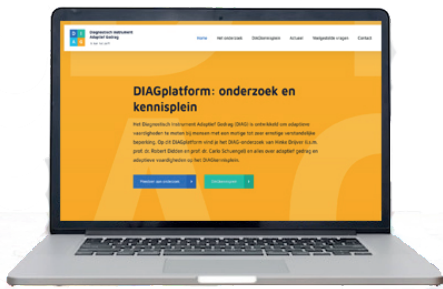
Diagnostisch Instrument Adaptief Gedrag

Home Het onderzoek DIAGkennisplein Actueel Veelgestelde vragen Contact

DIAGplatform: onderzoek en kennisplein

Het Diagnostisch Instrument Adaptief Gedrag (DIAG) is ontwikkeld om adaptieve vaardigheden te meten bij mensen met een matige tot zeer ernstige verstandelijke beperking. Op dit DIAGplatform vind je het DIAG-onderzoek van Hieke Drijver (o.l.v. prof. dr. Robert Didden en prof. dr. Carlo Schuengel) en alles over adaptief gedrag en adaptieve vaardigheden op het DIAGkennisplein.

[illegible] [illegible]